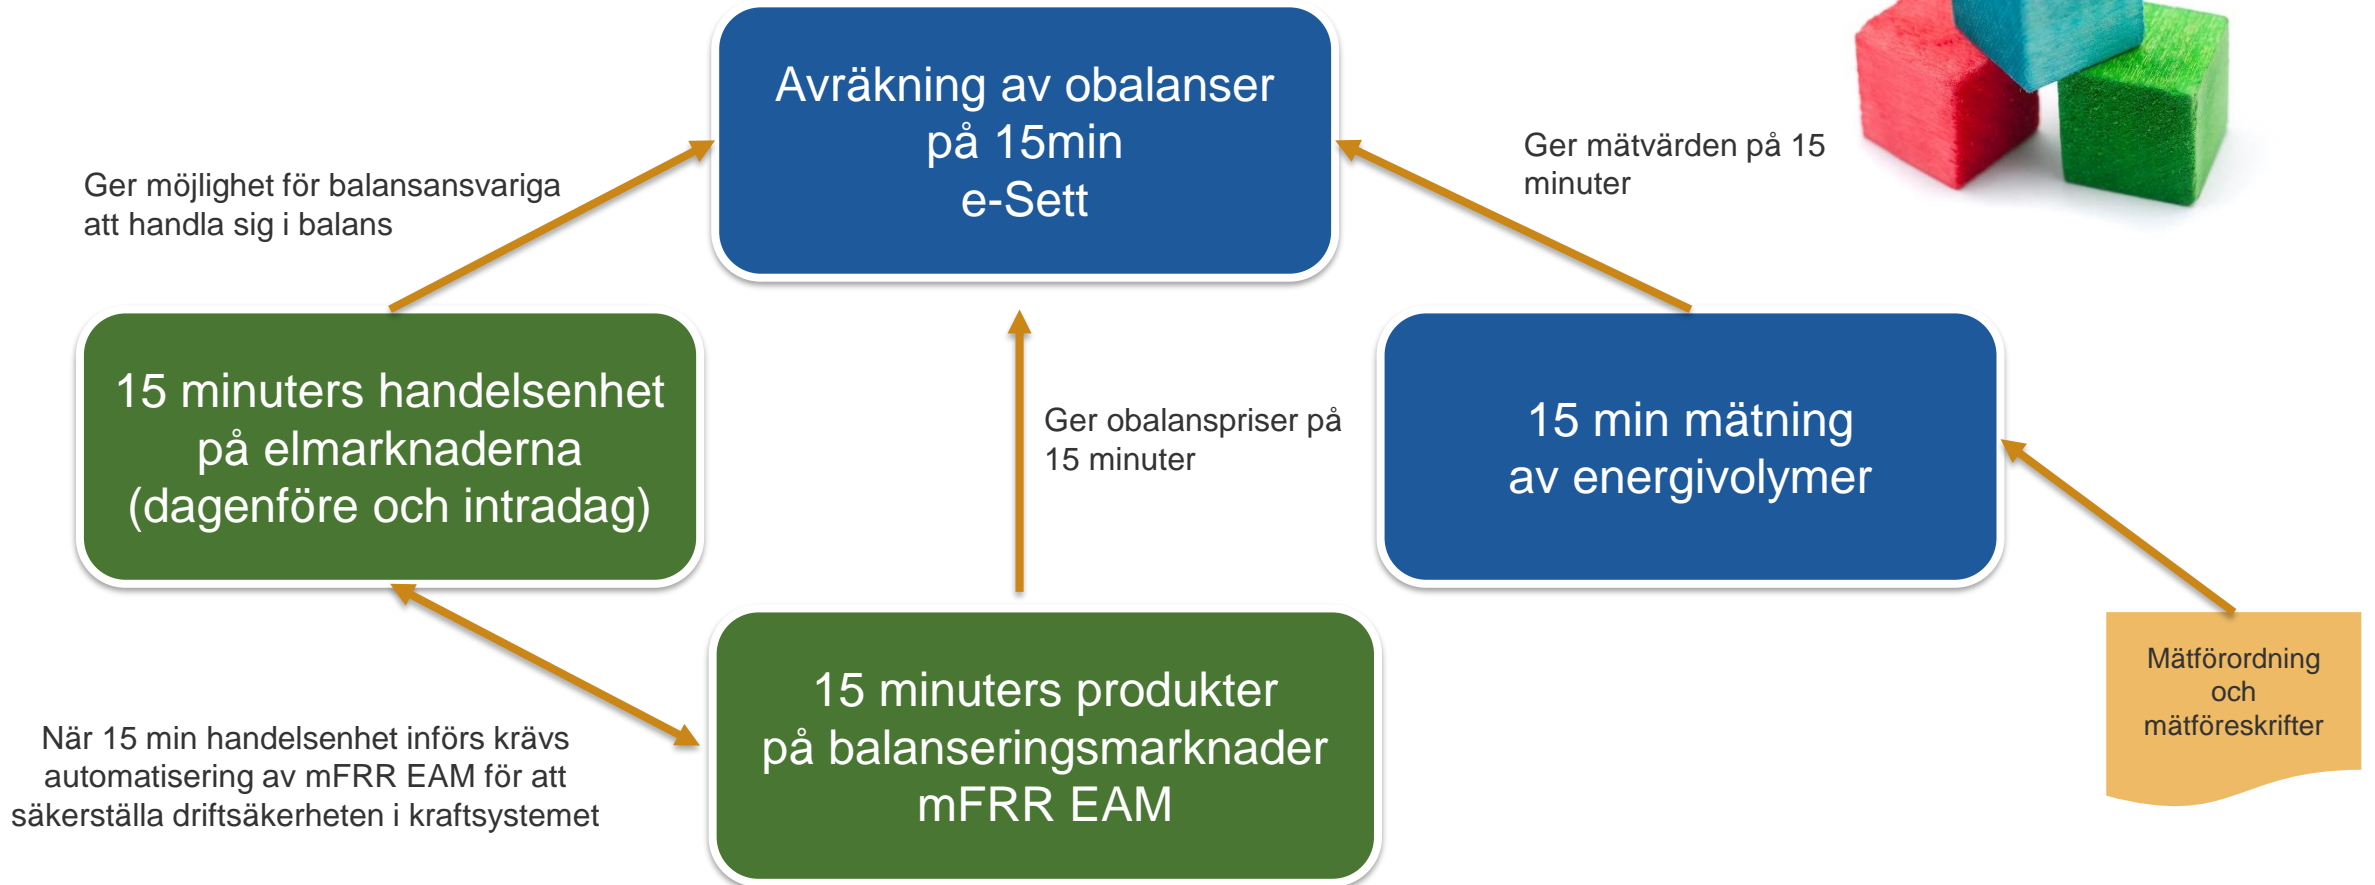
Avräkning av obalanser på 15min e-Sett

Ger möjlighet för balansansvariga att handla sig i balans

Ger mätvärden på 15 minuter

15 minuters handelsenhet på elmarknaderna (dagenföre och intradag)

Ger obalanspriser på 15 minuter

15 min mätning av energivolymer

Mätförordning och mätföreskrifter

När 15 min handelsenhet införs krävs automatisering av mFRR EAM för att säkerställa driftsäkerheten i kraftsystemet

15 minuters produkter på balanseringsmarknader mFRR EAM